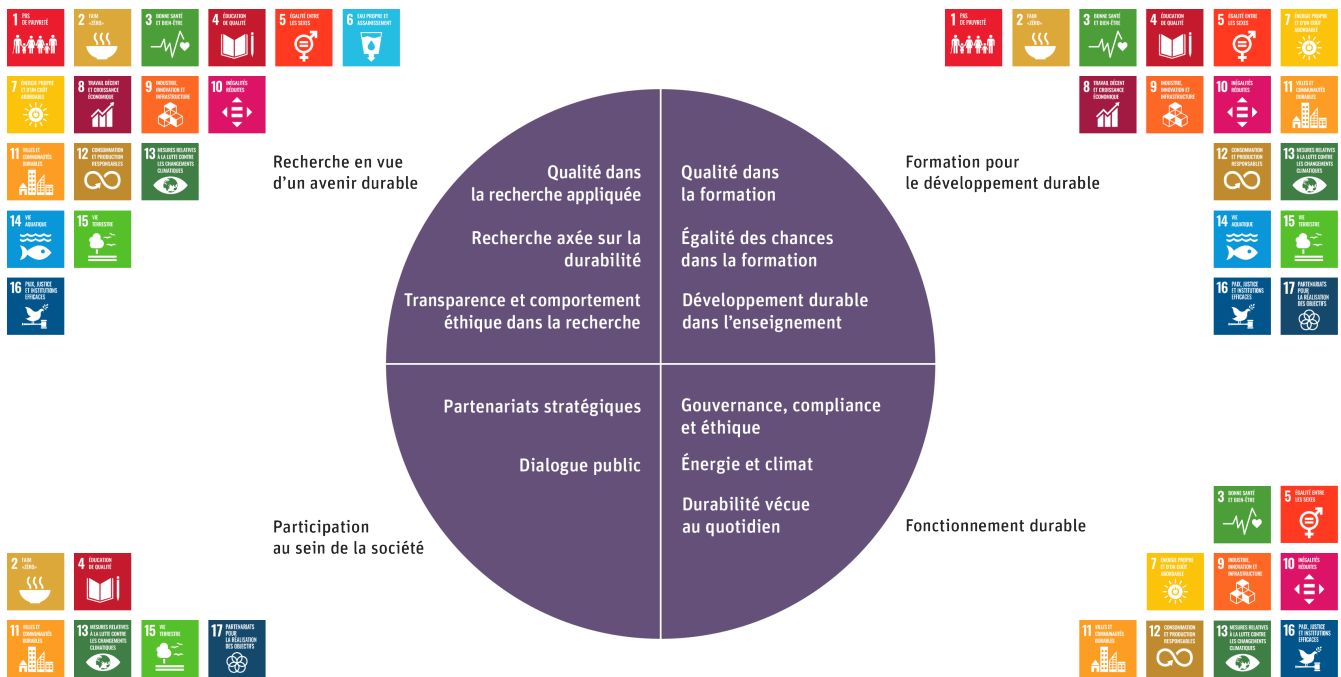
1 PAS DE PAUVRETÉ
2 FAIM «ZÉRO»
3 BONNE SANTÉ ET BIEN-ÊTRE
4 ÉDUCATION DE QUALITÉ
5 ÉGALITÉ ENTRE LES SEXES
6 EAU PROPRE ET ASSAINISSEMENT
7 ÉNERGIE PROPRE ET D'UN COÛT ABORDABLE
8 TRAVAIL DÉCENT ET CROISSANCE ÉCONOMIQUE
9 INDUSTRIE, INNOVATION ET INFRASTRUCTURE
10 INÉGALITÉS RÉDUITES
11 VILLES ET COMMUNAUTÉS DURABLES
12 CONSOMMATION ET PRODUCTION RESPONSABLES
13 MESURES RELATIVES À LA LUTTE CONTRE LES CHANGEMENTS CLIMATIQUES
14 VIE AQUATIQUE
15 VIE TERRESTRE
16 PAIX, JUSTICE ET INSTITUTIONS EFFICACES

Recherche en vue d'un avenir durable

Qualité dans la recherche appliquée

Recherche axée sur la durabilité

Transparence et comportement éthique dans la recherche

1 PAS DE PAUVRETÉ
2 FAIM «ZÉRO»
3 BONNE SANTÉ ET BIEN-ÊTRE
4 ÉDUCATION DE QUALITÉ
5 ÉGALITÉ ENTRE LES SEXES
7 ÉNERGIE PROPRE ET D'UN COÛT ABORDABLE
8 TRAVAIL DÉCENT ET CROISSANCE ÉCONOMIQUE
9 INDUSTRIE, INNOVATION ET INFRASTRUCTURE
10 INÉGALITÉS RÉDUITES
11 VILLES ET COMMUNAUTÉS DURABLES
12 CONSOMMATION ET PRODUCTION RESPONSABLES
13 MESURES RELATIVES À LA LUTTE CONTRE LES CHANGEMENTS CLIMATIQUES
14 VIE AQUATIQUE
15 VIE TERRESTRE
16 PAIX, JUSTICE ET INSTITUTIONS EFFICACES
17 PARTENARIATS POUR LA RÉALISATION DES OBJECTIFS

Formation pour le développement durable

Qualité dans la formation

Égalité des chances dans la formation

Développement durable dans l'enseignement

Partenariats stratégiques

Dialogue public

Participation au sein de la société

2 FAIM «ZÉRO»
4 ÉDUCATION DE QUALITÉ
11 VILLES ET COMMUNAUTÉS DURABLES
13 MESURES RELATIVES À LA LUTTE CONTRE LES CHANGEMENTS CLIMATIQUES
15 VIE TERRESTRE
17 PARTENARIATS POUR LA RÉALISATION DES OBJECTIFS

Gouvernance, compliance et éthique

Énergie et climat

Durabilité vécue au quotidien

Fonctionnement durable

3 BONNE SANTÉ ET BIEN-ÊTRE
5 ÉGALITÉ ENTRE LES SEXES
7 ÉNERGIE PROPRE ET D'UN COÛT ABORDABLE
9 INDUSTRIE, INNOVATION ET INFRASTRUCTURE
10 INÉGALITÉS RÉDUITES
11 VILLES ET COMMUNAUTÉS DURABLES
12 CONSOMMATION ET PRODUCTION RESPONSABLES
13 MESURES RELATIVES À LA LUTTE CONTRE LES CHANGEMENTS CLIMATIQUES
16 PAIX, JUSTICE ET INSTITUTIONS EFFICACES